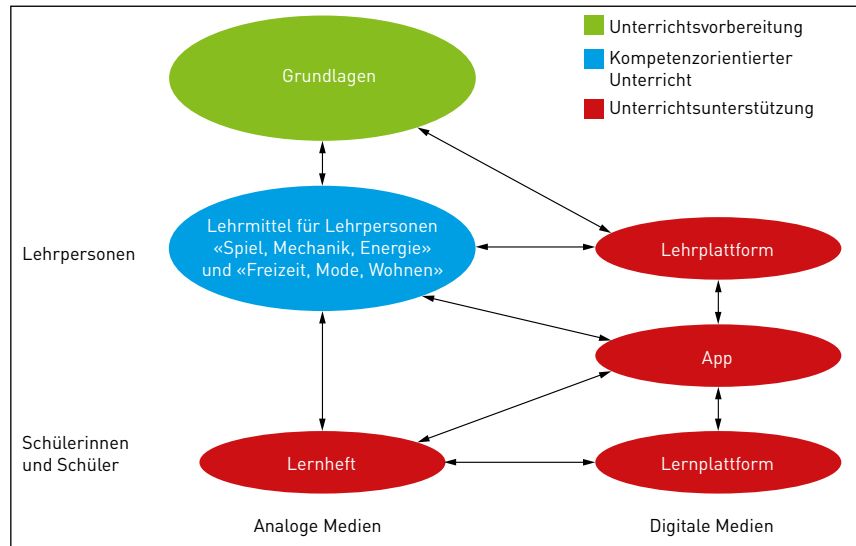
Unterrichtsvorbereitung
Kompetenzorientierter Unterricht
Unterrichtsunterstützung

Grundlagen

Lehrpersonen

Lehrmittel für Lehrpersonen «Spiel, Mechanik, Energie» und «Freizeit, Mode, Wohnen»

Lehrplattform

App

Schülerinnen und Schüler

Lernheft

Lernplattform

Analoge Medien

Digitale Medien